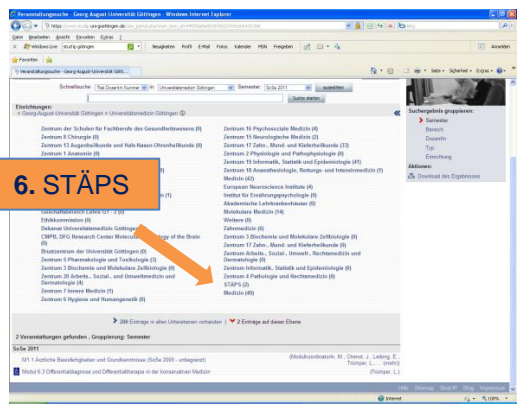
Veranstaltungssuche - Georg-August Universität Göttingen - Windows Internet Explorer

https://www.studip.uni-goettingen.de/

Datei Bearbeiten Ansicht Favoriten Extras ?

Windows Live | stud.ip göttingen | Neuigkeiten Profil E-Mail Fotos Kalender MSN Freigeben | Anmelden

Favoriten

Veranstaltungssuche - Georg-August Universität Götti...

Seite Sicherheit Extras

Schnellsuche: Titel, Dozent/in, Nummer in Universitätsmedizin Göttingen Semester: SoSe 2011 auswählen

Suche starten

Einrichtungen:
Georg-August-Universität Göttingen > Universitätsmedizin Göttingen (0)

Zentrum der Schulen für Fachberufe des Gesundheitswesens (0)
Zentrum 8 Chirurgie (0)
Zentrum 13 Augenheilkunde und Hals-Nasen-Ohrenheilkunde (0)
Zentrum 1 Anatomie (0)

Geschäftsbereich Lehre G1 - 2 (0)
Ethikkommission (0)
Dekanat Universitätsmedizin Göttingen
CMPB, DFG Research Center Molecular Physiology of the Brain (0)
Bruttozentrum der Universität Göttingen (0)
Zentrum 5 Pharmakologie und Toxikologie (3)
Zentrum 3 Biochemie und Molekulare Zellbiologie (0)
Zentrum 20 Arbeits-, Sozial-, und Umweltmedizin und Dermatologie (4)
Zentrum 7 Innere Medizin (1)
Zentrum 6 Hygiene und Humangenetik (0)

Zentrum 16 Psychosoziale Medizin (4)
Zentrum 15 Neurologische Medizin (2)
Zentrum 17 Zahn-, Mund- und Kieferheilkunde (23)
Zentrum 2 Physiologie und Pathophysiologie (0)
Zentrum 19 Informatik, Statistik und Epidemiologie (41)
Zentrum 18 Anaesthesiologie, Rettungs- und Intensivmedizin (1)
Medizin (42)
European Neuroscience Institute (4)
Institut für Ernährungspsychologie (0)
Akademische Lehrkrankenhäuser (0)
Molekulare Medizin (14)
Weitere (0)
Zahnmedizin (0)
Zentrum 3 Biochemie und Molekulare Zellbiologie (0)
Zentrum 17 Zahn-, Mund- und Kieferheilkunde (0)
Zentrum Arbeits-, Sozial-, Umwelt-, Rechtsmedizin und Dermatologie (0)
Zentrum Informatik, Statistik und Epidemiologie (0)
Zentrum 4 Pathologie und Rechtsmedizin (0)
STÄPS (2)
Medizin (49)

6. STÄPS

Suchergebnis gruppieren:
Semester
Bereich
Dozent/in
Typ
Einrichtung
Aktionen:
Download des Ergebnisses

200 Einträge in allen Unterebenen vorhanden | 2 Einträge auf dieser Ebene.

2 Veranstaltungen gefunden , Gruppierung: Semester

SoSe 2011
M1.1 Ärztliche Basisfertigkeiten und Grundkenntnisse (SoSe 2009 - unbegrenzt) (Modulkoordinator/in, M., Chenot, J., Lieberg, E., Trümper, L., ... (mehr))
Modul 5.3 Differentialdiagnose und Differentialtherapie in der konservativen Medizin (Trümper, L.)

Hilfe Sitemap Stud.IP Blog Impressum

Internet 100%